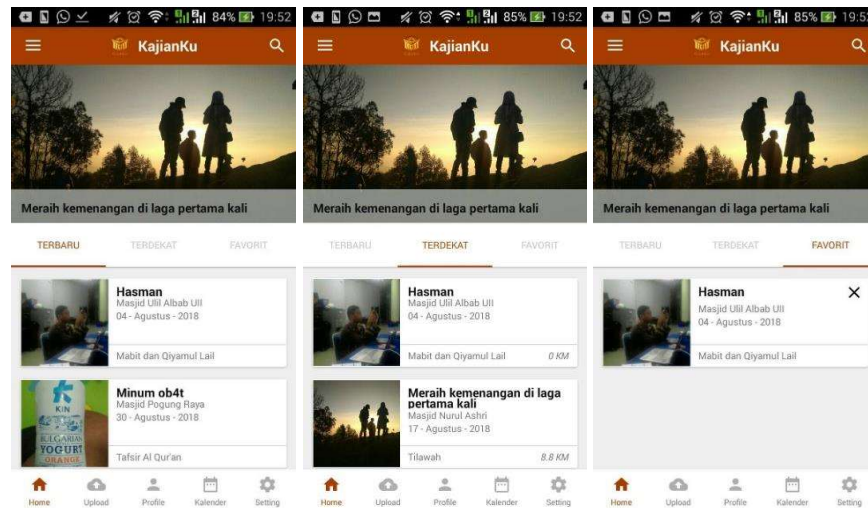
84% 19:52

KajianKu

Meraih kemenangan di laga pertama kali

TERBARU TERDEKAT FAVORIT

Hasman
Masjid Ulil Albab UII
04 - Agustus - 2018

Mabit dan Qiyamul Lail

Minum ob4t
Masjid Pogung Raya
30 - Agustus - 2018

KIN
BULGARIA YOGURT ORANGE

Tafsir Al Qur'an

Home Upload Profile Kalender Setting

85% 19:52

KajianKu

Meraih kemenangan di laga pertama kali

TERBARU TERDEKAT FAVORIT

Hasman
Masjid Ulil Albab UII
04 - Agustus - 2018

Mabit dan Qiyamul Lail 0 KM

Meraih kemenangan di laga pertama kali
Masjid Nurul Ashri
17 - Agustus - 2018

Tilawah 8.8 KM

Home Upload Profile Kalender Setting

85% 19:52

KajianKu

Meraih kemenangan di laga pertama kali

TERBARU TERDEKAT FAVORIT

Hasman
Masjid Ulil Albab UII
04 - Agustus - 2018

Mabit dan Qiyamul Lail

Home Upload Profile Kalender Setting